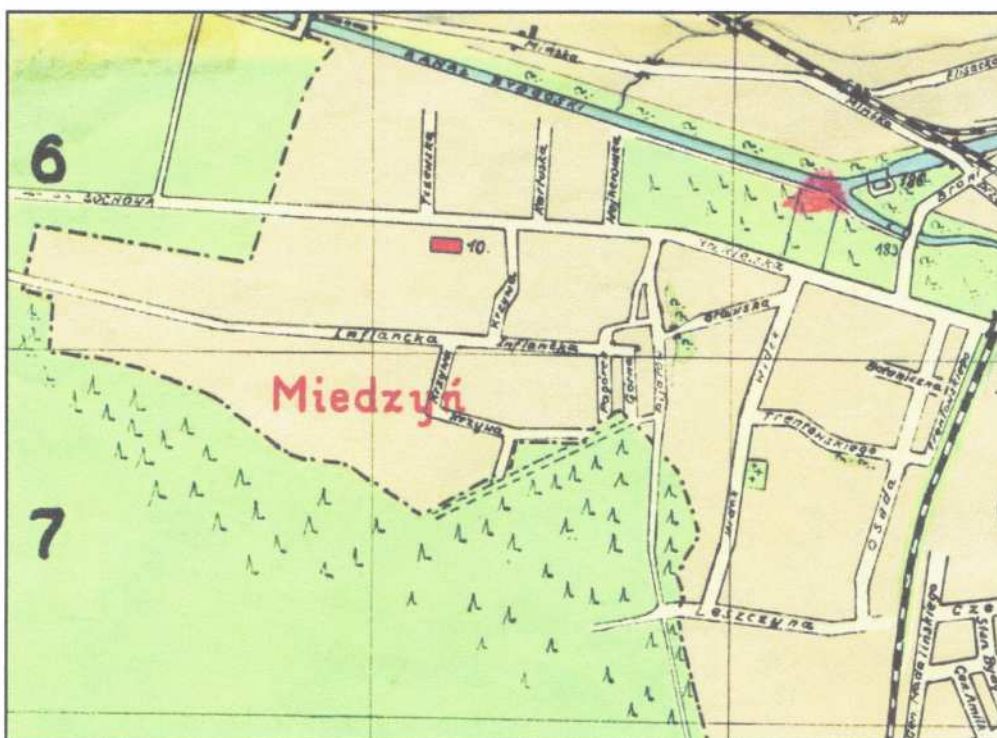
6

7

Mińska

KANAŁ BYDGOSKI

Mińska

Elsacka

Sochowa

Trzewska

Parkowa

Wojtkowska

186

Broni

183

10.

Inflancka

Inflancka

Kręgowa

Krzywa

Krzywa

Ogrodowa

Popowa

Górna

Graniczna

Grawska

Miedzyń

Botaniczna

Wodna

Trentowskiego

Trentowskiego

Osada

Leszczyna

Czer

Gen. Nadalińskiego

Gen. Bo

Gen. Amilk